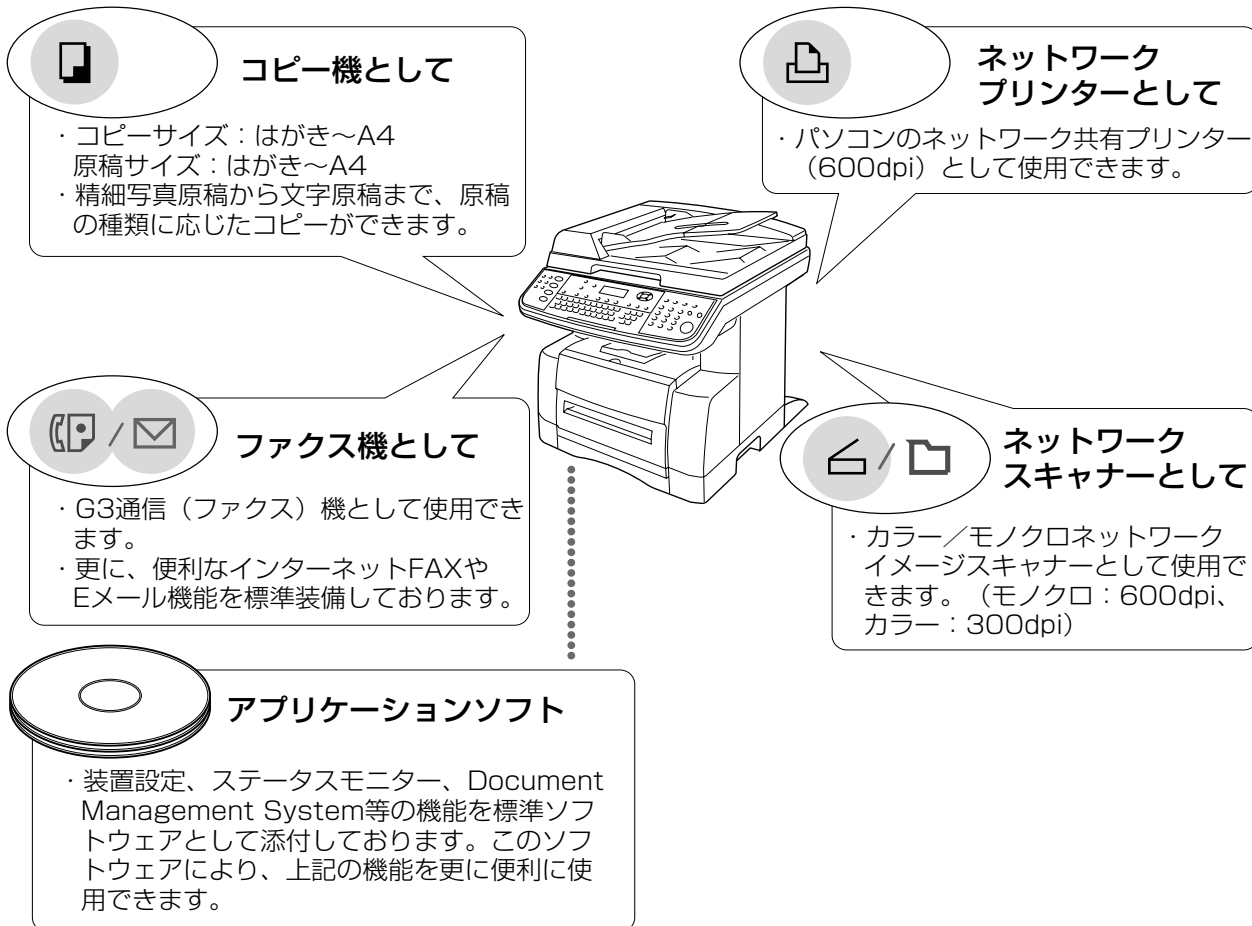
コピー機として

・コピーサイズ：はがき〜A4
原稿サイズ：はがき〜A4
・精細写真原稿から文字原稿まで、原稿の種類に応じたコピーができます。

ネットワークプリンターとして

・パソコンのネットワーク共有プリンター（600dpi）として使用できます。

ファクス機として

・G3通信（ファクス）機として使用できます。
・更に、便利なインターネットFAXやEメール機能を標準装備しております。

ネットワークスキャナーとして

・カラー／モノクロネットワークイメージスキャナーとして使用できます。（モノクロ：600dpi、カラー：300dpi）

アプリケーションソフト

・装置設定、ステータスモニター、Document Management System等の機能を標準ソフトウェアとして添付しております。このソフトウェアにより、上記の機能を更に便利に使用できます。